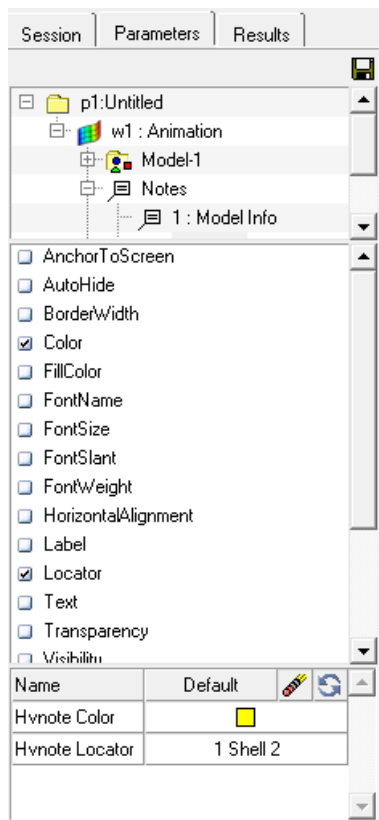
Session | Parameters | Results

p1:Untitled
w1 : Animation
Model-1
Notes
1 : Model Info

AnchorToScreen
AutoHide
BorderWidth
Color
FillColor
FontName
FontSize
FontSlant
FontWeight
HorizontalAlignment
Label
Locator
Text
Transparency
Visibility

| Name | Default |
|---|---|
| Hvnote Color | |
| Hvnote Locator | 1 Shell 2 |